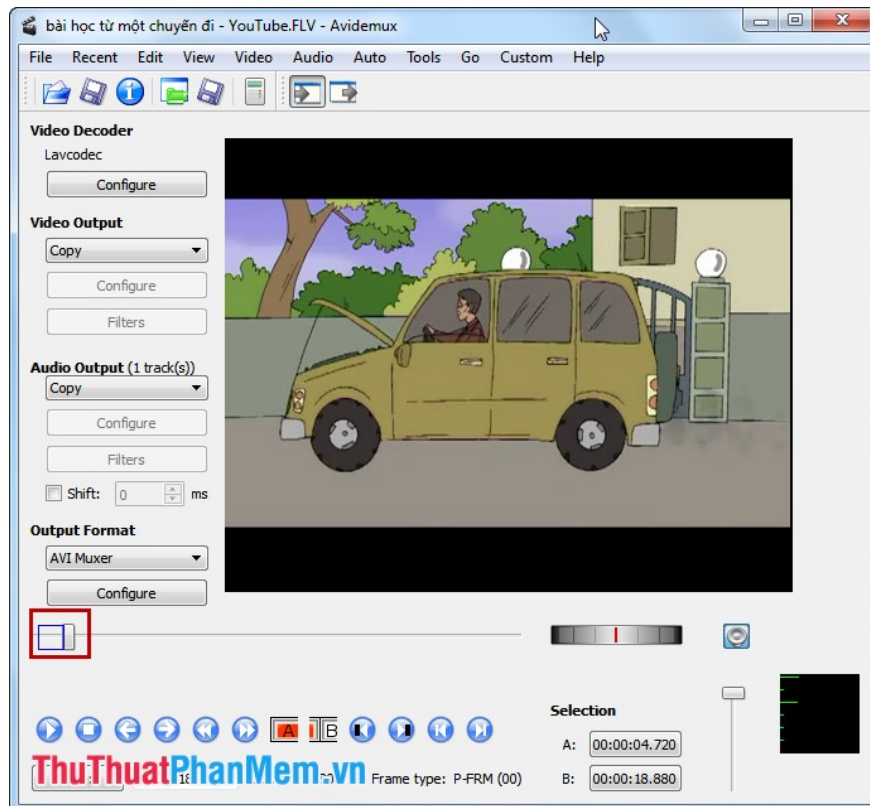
bài học từ một chuyến đi - YouTube.FLV - Avidemux

File Recent Edit View Video Audio Auto Tools Go Custom Help

Video Decoder
Lavcodec
Configure

Video Output
Copy
Configure
Filters

Audio Output (1 track(s))
Copy
Configure
Filters
Shift: 0 ms

Output Format
AVI Muxer
Configure

A B

Selection
A: 00:00:04.720
B: 00:00:18.880

ThuThuatPhanMem.vn
18 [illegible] Frame type: P-FRM (00)